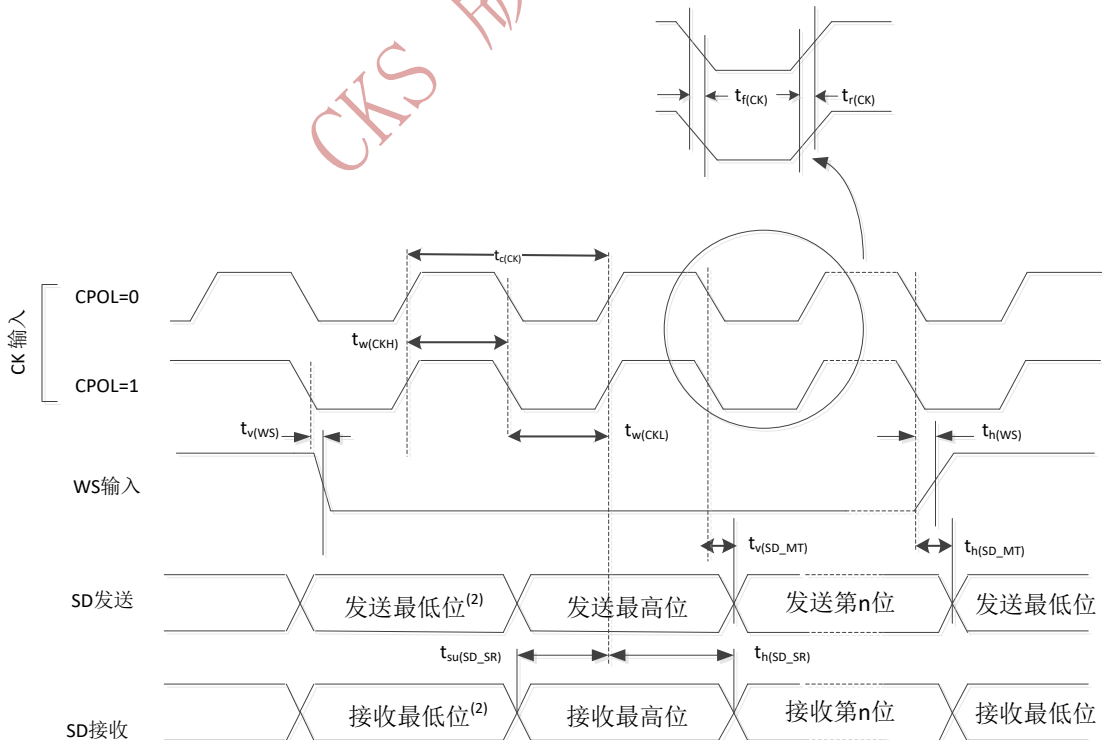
CKS 版

$t_{f(CK)}$ $t_{r(CK)}$

$t_{c(CK)}$

CK 输入

CPOL=0

$t_{w(CKH)}$

CPOL=1

$t_{v(WS)}$

$t_{w(CKL)}$

$t_{h(WS)}$

WS输入

$t_{v(SD\_MT)}$

$t_{h(SD\_MT)}$

SD发送

发送最低位$^{(2)}$

发送最高位

发送第n位

发送最低位

$t_{su(SD\_SR)}$

$t_{h(SD\_SR)}$

SD接收

接收最低位$^{(2)}$

接收最高位

接收第n位

接收最低位